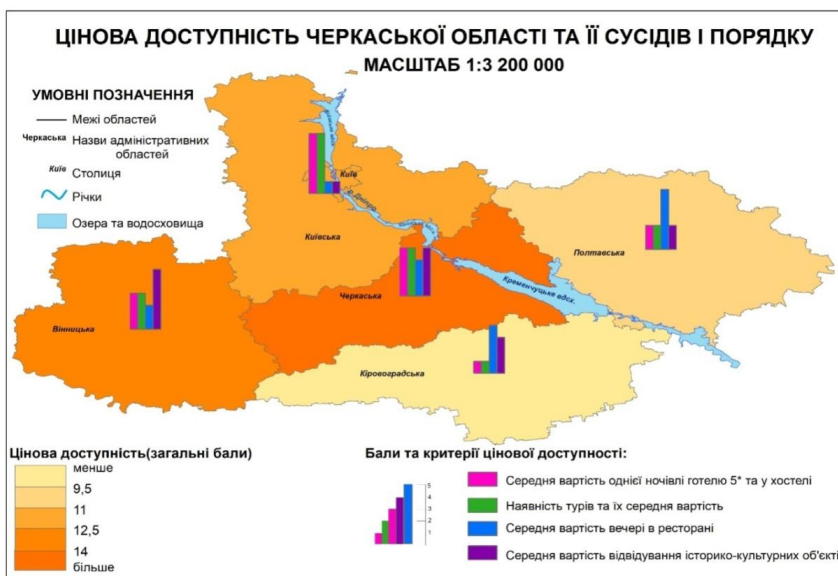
ЦІНОВА ДОСТУПНІСТЬ ЧЕРКАСЬКОЇ ОБЛАСТІ ТА ЇЇ СУСІДІВ І ПОРЯДКУ
МАСШТАБ 1:3 200 000

УМОВНІ ПОЗНАЧЕННЯ
Межі областей
Черкаська Назви адміністративних областей
Київ Столиця
Річки
Озера та водосховища

Київ
Київська
Полтавська
Черкаська
Кременчуцьке вдсх.
Вінницька
Кіровоградська

Цінова доступність(загальні бали)
менше
9,5
11
12,5
14
більше

Бали та критерії цінової доступності:
5
4
3
2
1
Середня вартість однієї ночівлі готелю 5* та у хостелі
Наявність турів та їх середня вартість
Середня вартість вечері в ресторані
Середня вартість відвідування історико-культурних об'єкті